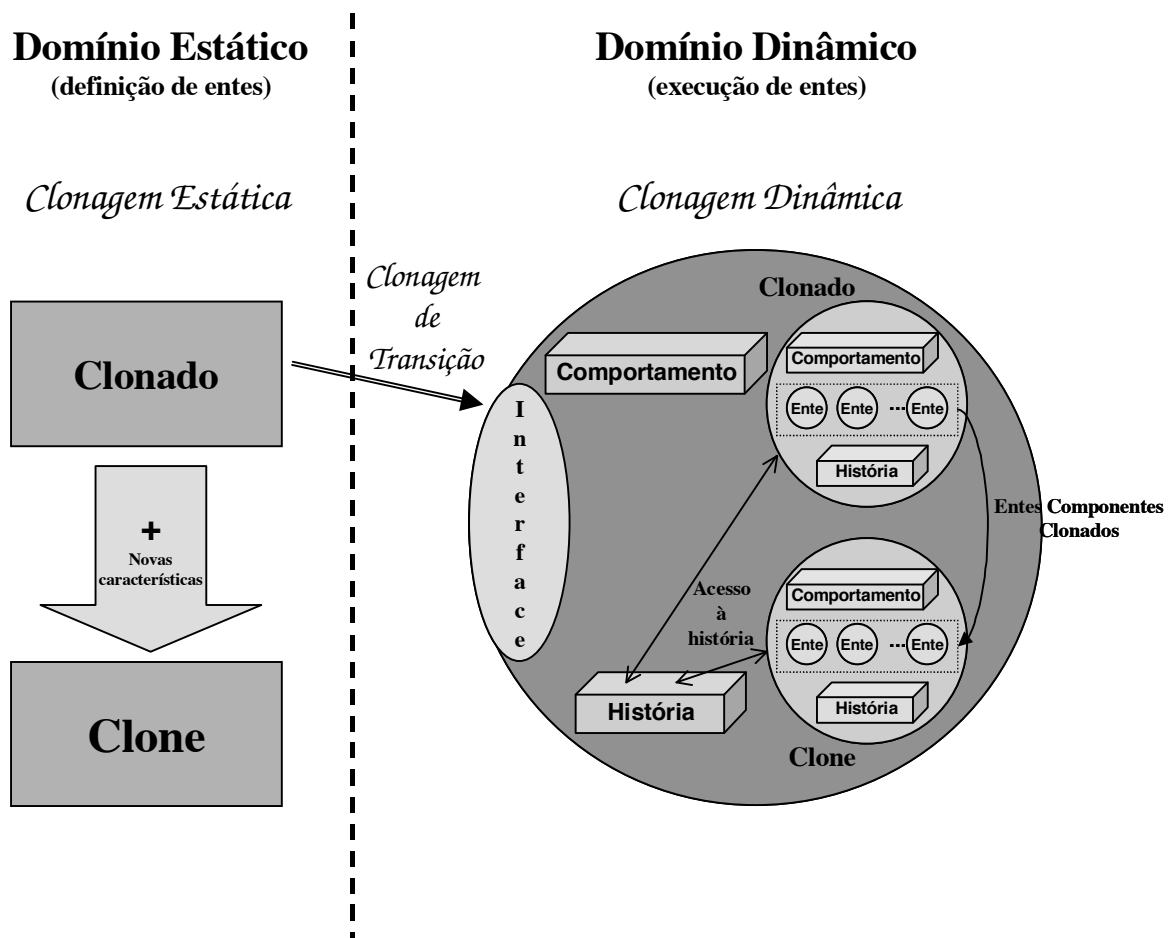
Domínio Estático
(definição de entes)

Clonagem Estática

Clonado

+
Novas características

Clone

Domínio Dinâmico
(execução de entes)

Clonagem Dinâmica

Clonagem de Transição

Clonado

Comportamento

Comportamento

Ente Ente ... Ente

História

I
n
t
e
r
f
a
c
e

Entes Componentes Clonados

Acesso à história

Comportamento

Ente Ente ... Ente

História

História

Clone